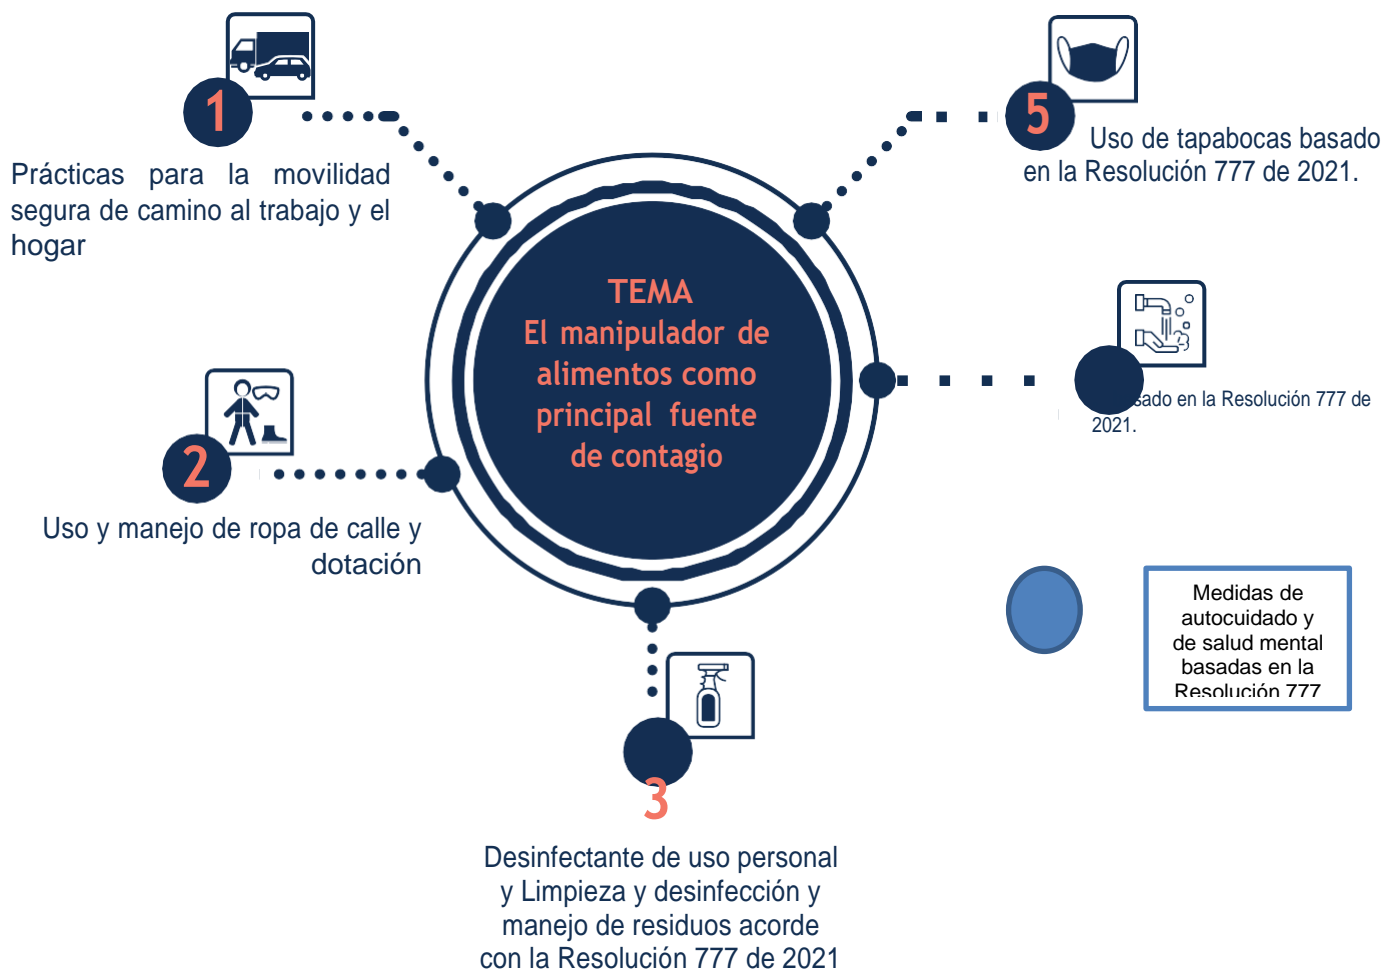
1

Prácticas para la movilidad segura de camino al trabajo y el hogar

5

Uso de tapabocas basado en la Resolución 777 de 2021.

TEMA
El manipulador de alimentos como principal fuente de contagio

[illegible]sado en la Resolución 777 de 2021.

2

Uso y manejo de ropa de calle y dotación

Medidas de autocuidado y de salud mental basadas en la Resolución 777

3

Desinfectante de uso personal y Limpieza y desinfección y manejo de residuos acorde con la Resolución 777 de 2021